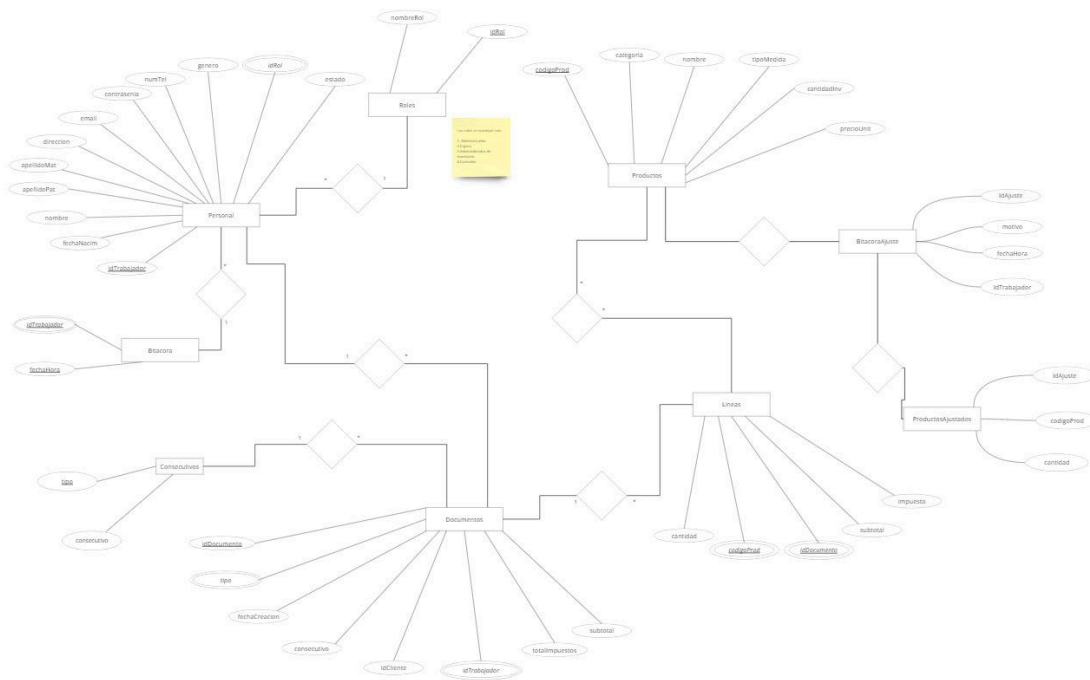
nombreRol

idRol

Roles

numTel

genero

idRol

estado

contrasenia

email

direccion

apellidoMat

apellidoPat

nombre

fechaNacim

idTrabajador

Personal

*

1

*

1

idTrabajador

fechaHora

Bitacora

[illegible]

codigoProd

categoria

nombre

tipoMedida

cantidadInv

precioUnit

Productos

BitacoraAjuste

idAjuste

motivo

fechaHora

idTrabajador

*

*

ProductosAjustados

idAjuste

codigoProd

cantidad

1

*

Lineas

impuesto

subtotal

idDocumento

codigoProd

cantidad

1

*

Consecutivos

tipo

consecutivo

1

*

Documentos

idDocumento

tipo

fechaCreacion

consecutivo

idCliente

idTrabajador

totalImpuestos

subtotal